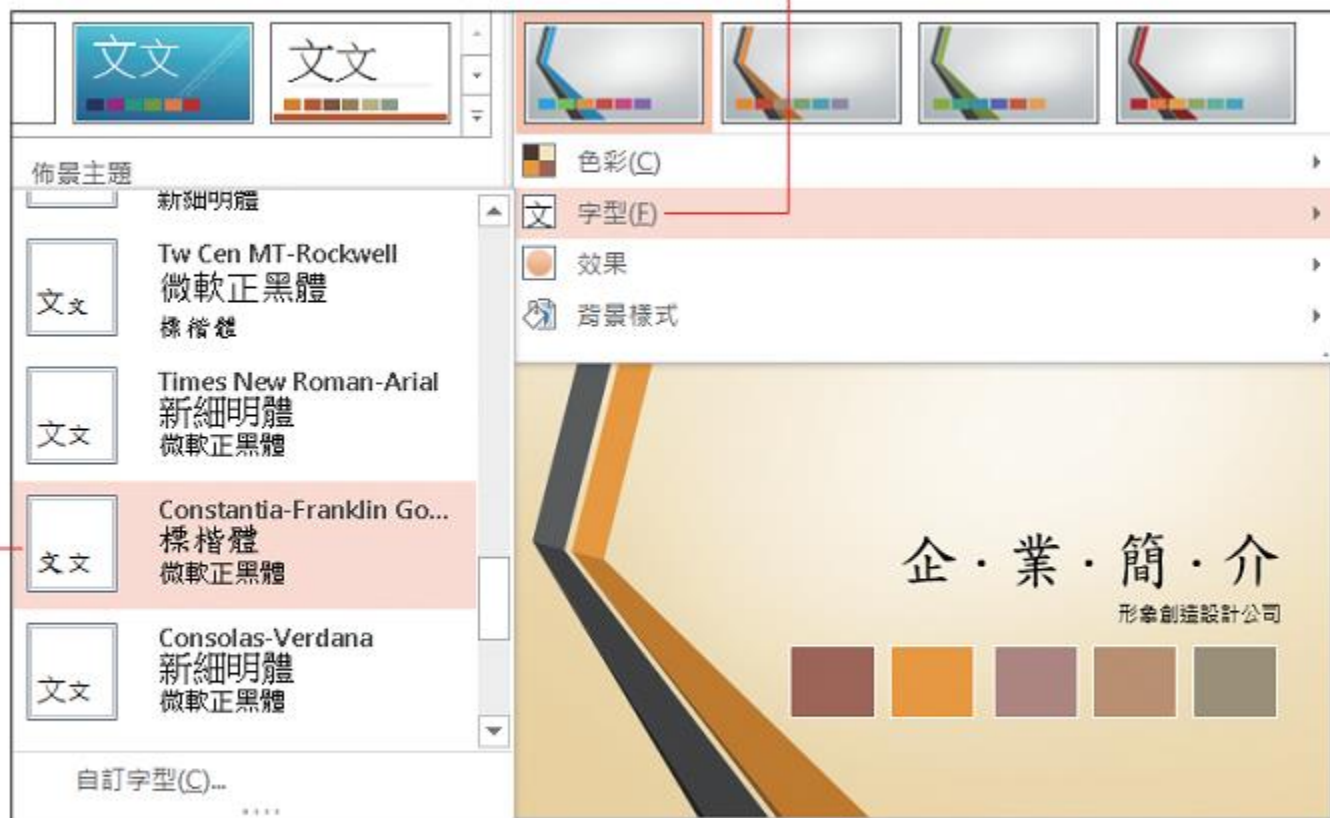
文文

文文

佈景主題

色彩(C)

字型(F)

效果

背景樣式

新細明體

文文

Tw Cen MT-Rockwell
微軟正黑體
標楷體

文文

Times New Roman-Arial
新細明體
微軟正黑體

文文

Constantia-Franklin Go...
標楷體
微軟正黑體

文文

Consolas-Verdana
新細明體
微軟正黑體

自訂字型(C)...

企・業・簡・介

形象創造設計公司